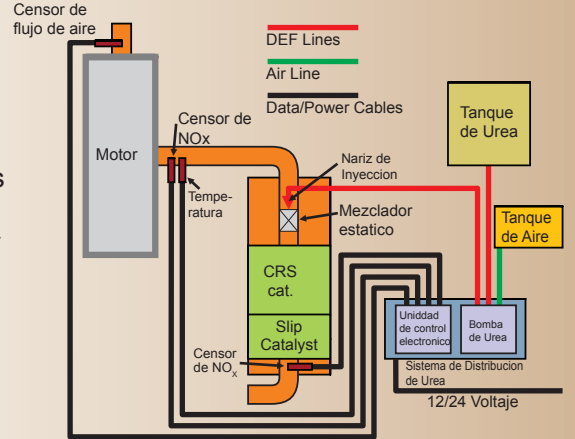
Censor de flujo de aire

DEF Lines

Air Line

Data/Power Cables

Tanque de Urea

Motor

Censor de NOx

Nariz de Inyeccion

Tempe-ratura

Mezclador estatico

Tanque de Aire

CRS cat.

Slip Catalyst

Uniddad de control electronico

Bomba de Urea

Censor de $NO_x$

Sistema de Distribucion de Urea

12/24 Voltaje